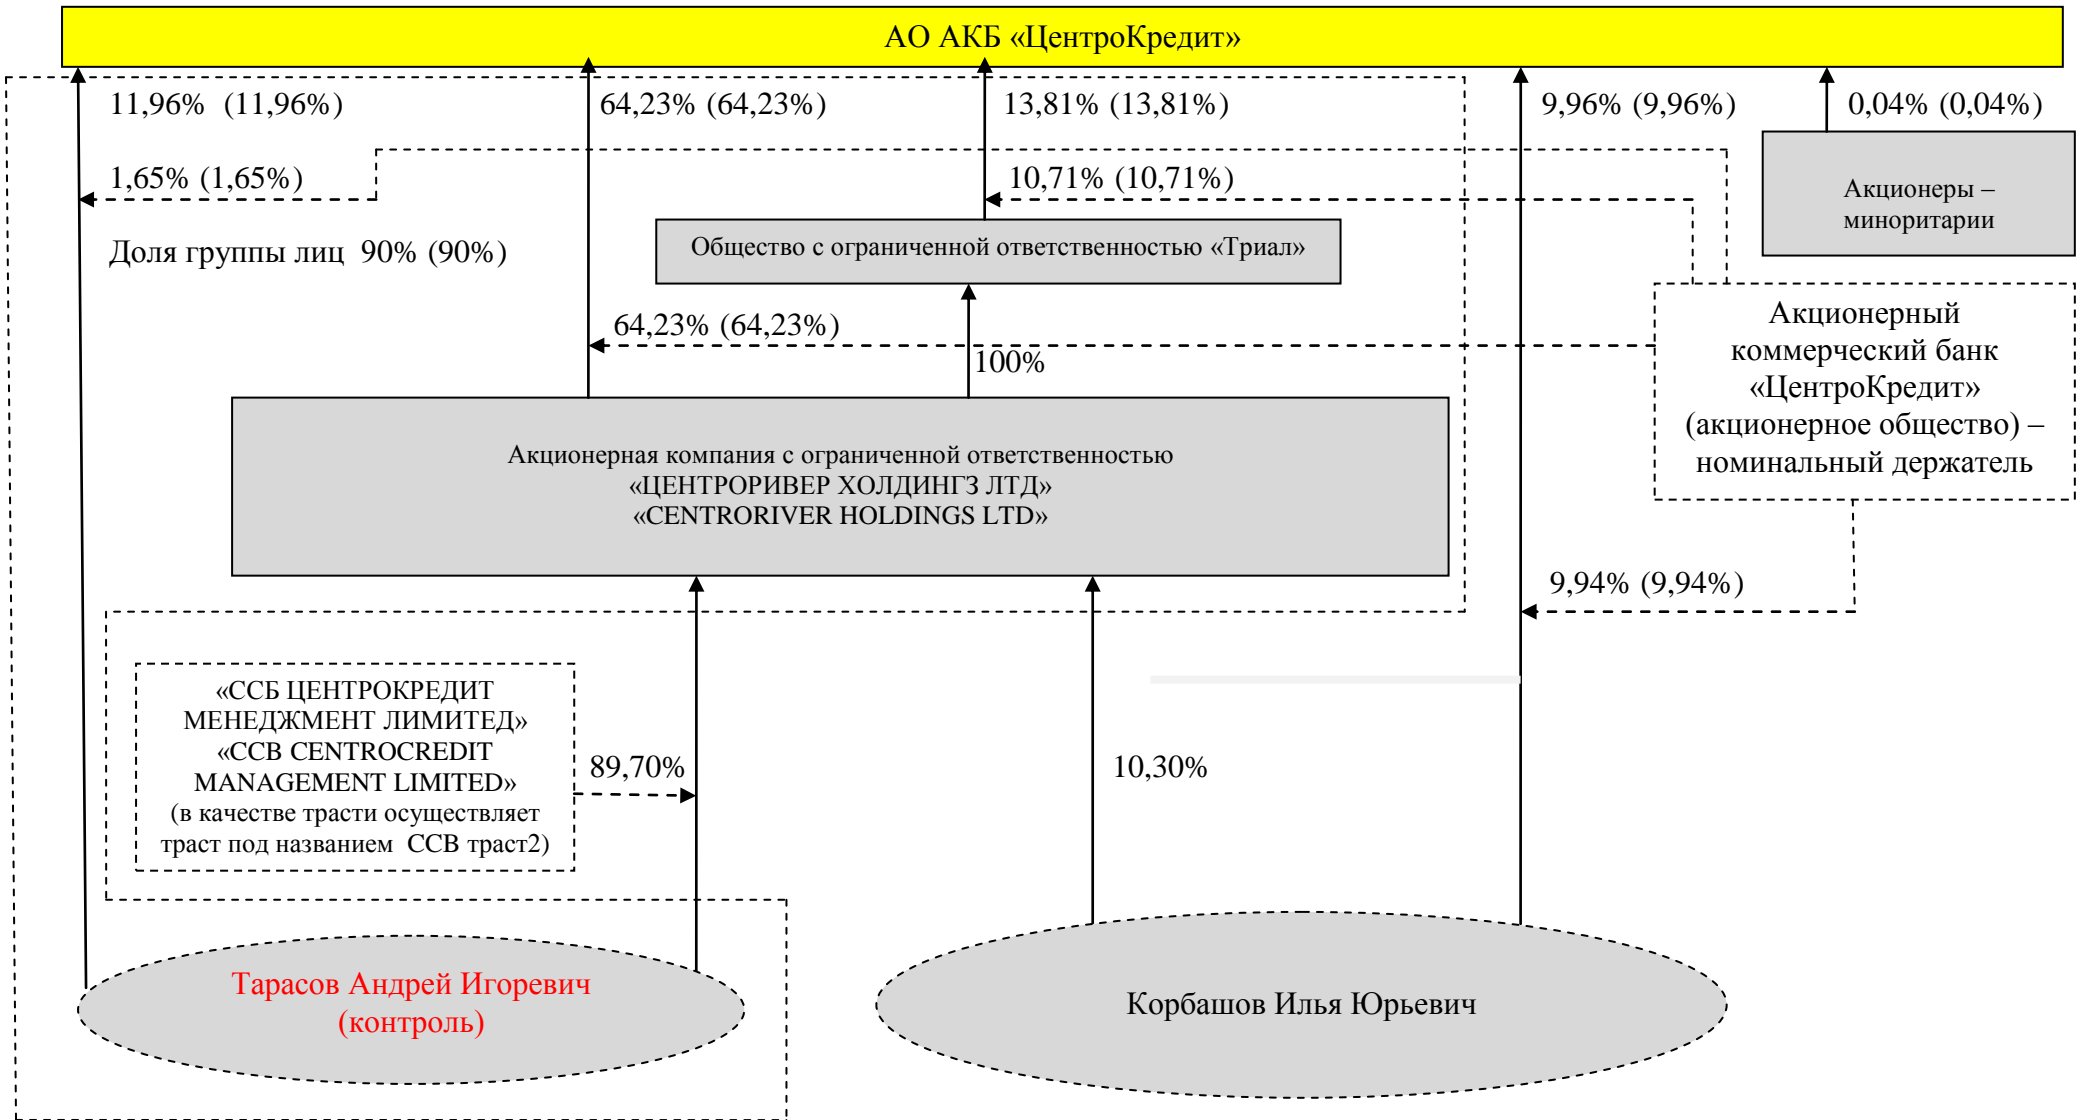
АО АКБ «ЦентроКредит»

11,96% (11,96%)

64,23% (64,23%)

13,81% (13,81%)

9,96% (9,96%)

0,04% (0,04%)

1,65% (1,65%)

10,71% (10,71%)

Акционеры – миноритарии

Доля группы лиц 90% (90%)

Общество с ограниченной ответственностью «Триал»

64,23% (64,23%)

100%

Акционерный коммерческий банк «ЦентроКредит» (акционерное общество) – номинальный держатель

Акционерная компания с ограниченной ответственностью «ЦЕНТРОРИВЕР ХОЛДИНГЗ ЛТД» «CENTRORIVER HOLDINGS LTD»

9,94% (9,94%)

«ССБ ЦЕНТРОКРЕДИТ МЕНЕДЖМЕНТ ЛИМИТЕД» «CCB CENTROCREDIT MANAGEMENT LIMITED» (в качестве трасти осуществляет траст под названием ССВ траст2)

89,70%

10,30%

Тарасов Андрей Игоревич (контроль)

Корбашов Илья Юрьевич